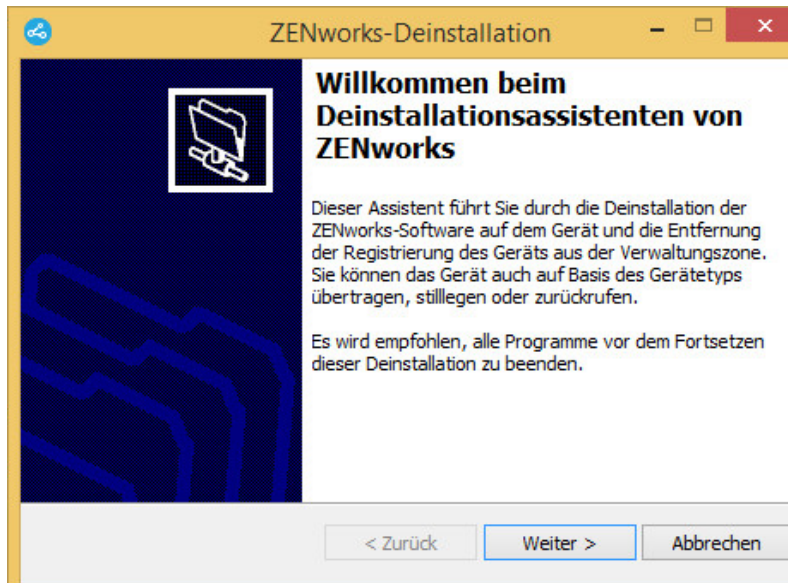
ZENworks-Deinstallation

Willkommen beim Deinstallationsassistenten von ZENworks

Dieser Assistent führt Sie durch die Deinstallation der ZENworks-Software auf dem Gerät und die Entfernung der Registrierung des Geräts aus der Verwaltungszone. Sie können das Gerät auch auf Basis des Gerätetyps übertragen, stilllegen oder zurückrufen.

Es wird empfohlen, alle Programme vor dem Fortsetzen dieser Deinstallation zu beenden.

< Zurück
Weiter >
Abbrechen